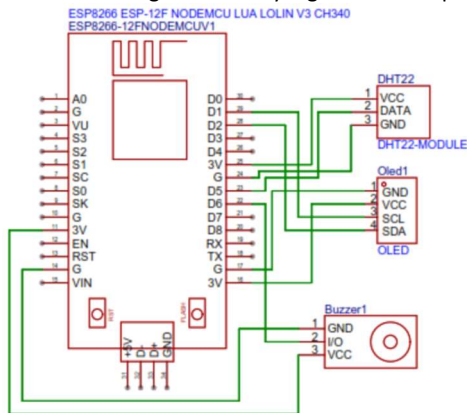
ESP8266 ESP-12F NODEMCU LUA LOLIN V3 CH340
ESP8266-12FNODEMCUV1

A0
G
VU
S3
S2
S1
SC
S0
SK
G
3V
EN
RST
G
VIN

D0
D1
D2
D3
D4
3V
G
D5
D6
D7
D8
RX
TX
G
3V

+5V
D+
D-
GND

DHT22
1 VCC
2 DATA
3 GND
DHT22-MODULE

Oled1
1 GND
2 VCC
3 SCL
4 SDA
OLED

Buzzer1
1 GND
2 I/O
3 VCC